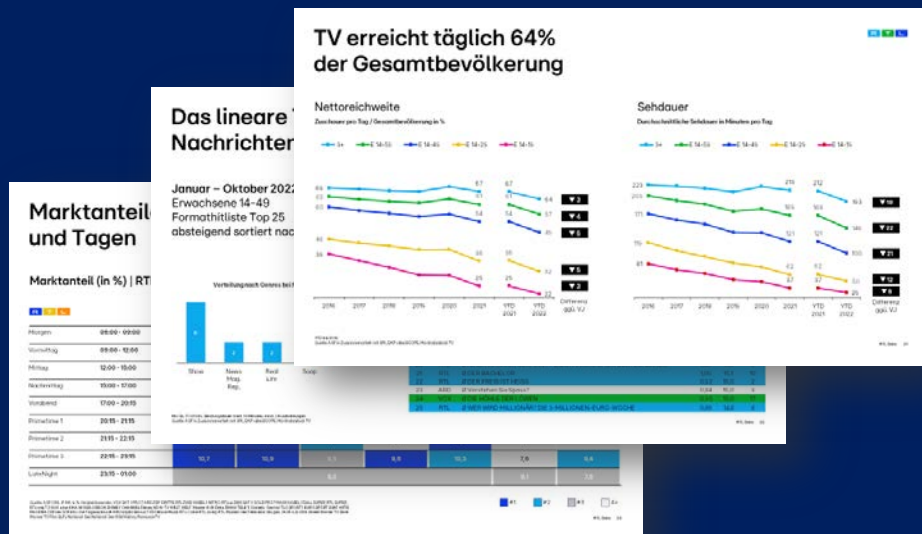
TV erreicht täglich 64% der Gesamtbevölkerung

Nettoreichweite

Zuschauer pro Tag / Gesamtbevölkerung in %

3+ E 14-59 E 14-49 E 14-29 E 14-19

64 67 67 64
61 57
54 54 45
40 38 35 32
36 25 25 22

2016 2017 2018 2019 2020 2021 YTD 2021 YTD 2022

▼3 ▼4 ▼5 ▼5 ▼3

Differenz ggü. VJ

Sehdauer

Durchschnittliche Sehdauer in Minuten pro Tag

3+ E 14-59 E 14-49 E 14-29 E 14-19

223 219 212 193
205 184 162 140
171 121 121 100
115 62 52 40
81 37 33 25

2016 2017 2018 2019 2020 2021 YTD 2021 YTD 2022

▼19 ▼22 ▼21 ▼12 ▼8

Differenz ggü. VJ

Das lineare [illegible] Nachrichten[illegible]

Januar – Oktober 2022
Erwachsene 14-49
Formathitliste Top 25
absteigend sortiert nac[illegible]

Show News Mag. Rep. Real Life Soap

Marktanteil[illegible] und Tagen

Marktanteil (in %) | RT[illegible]

| Morgen | 06:00 - 09:00 |
|---|---|
| Vormittag | 09:00 - 12:00 |
| Mittag | 12:00 - 15:00 |
| Nachmittag | 15:00 - 17:00 |
| Vorabend | 17:00 - 20:15 |
| Primetime 1 | 20:15 - 21:15 |
| Primetime 2 | 21:15 - 22:15 |
| Primetime 3 | 22:15 - 23:15 |
| LateNight | 23:15 - 01:00 |

10,7 10,9 8,9 11,5 7,6 8,4 8,1 7,0

24 VOX DIE HÖHLE DER LÖWEN
25 RTL WER WIRD MILLIONÄR? DIE 3-MILLIONEN-EURO-WOCHE

#1 #2 #3 4+